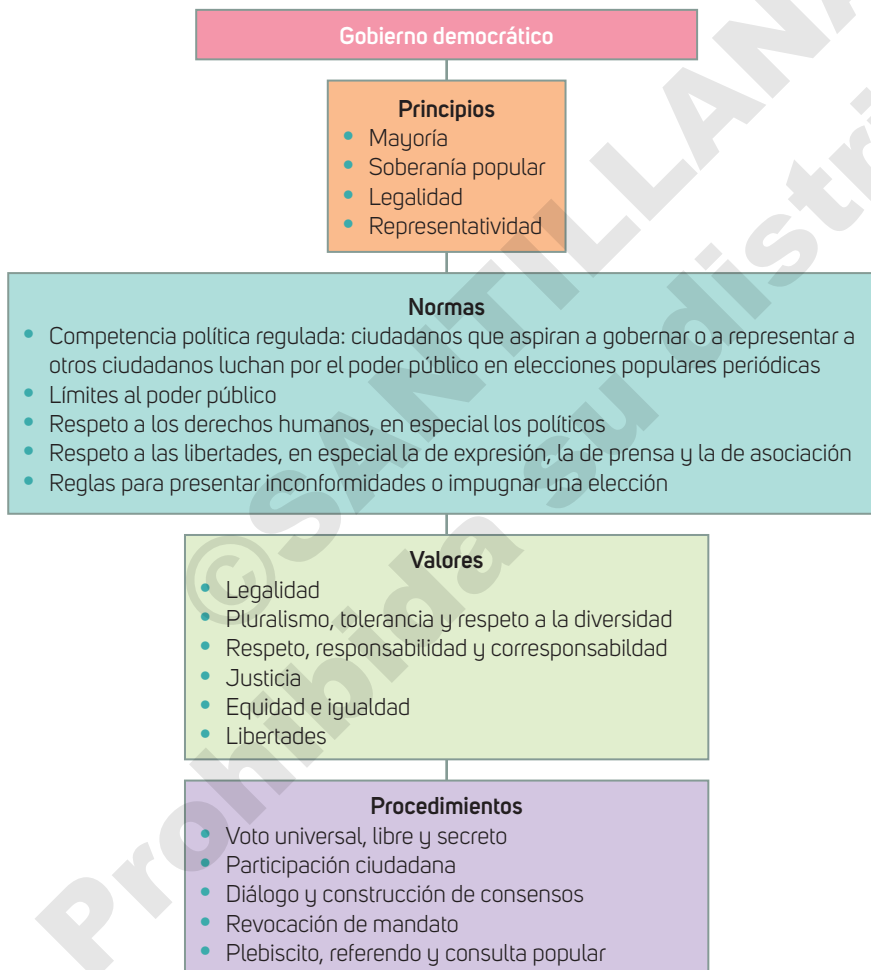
Gobierno democrático

Principios
- Mayoría
- Soberanía popular
- Legalidad
- Representatividad

Normas
- Competencia política regulada: ciudadanos que aspiran a gobernar o a representar a otros ciudadanos luchan por el poder público en elecciones populares periódicas
- Límites al poder público
- Respeto a los derechos humanos, en especial los políticos
- Respeto a las libertades, en especial la de expresión, la de prensa y la de asociación
- Reglas para presentar inconformidades o impugnar una elección

Valores
- Legalidad
- Pluralismo, tolerancia y respeto a la diversidad
- Respeto, responsabilidad y corresponsabildad
- Justicia
- Equidad e igualdad
- Libertades

Procedimientos
- Voto universal, libre y secreto
- Participación ciudadana
- Diálogo y construcción de consensos
- Revocación de mandato
- Plebiscito, referendo y consulta popular

©SANTILLANA Prohibida su distri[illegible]